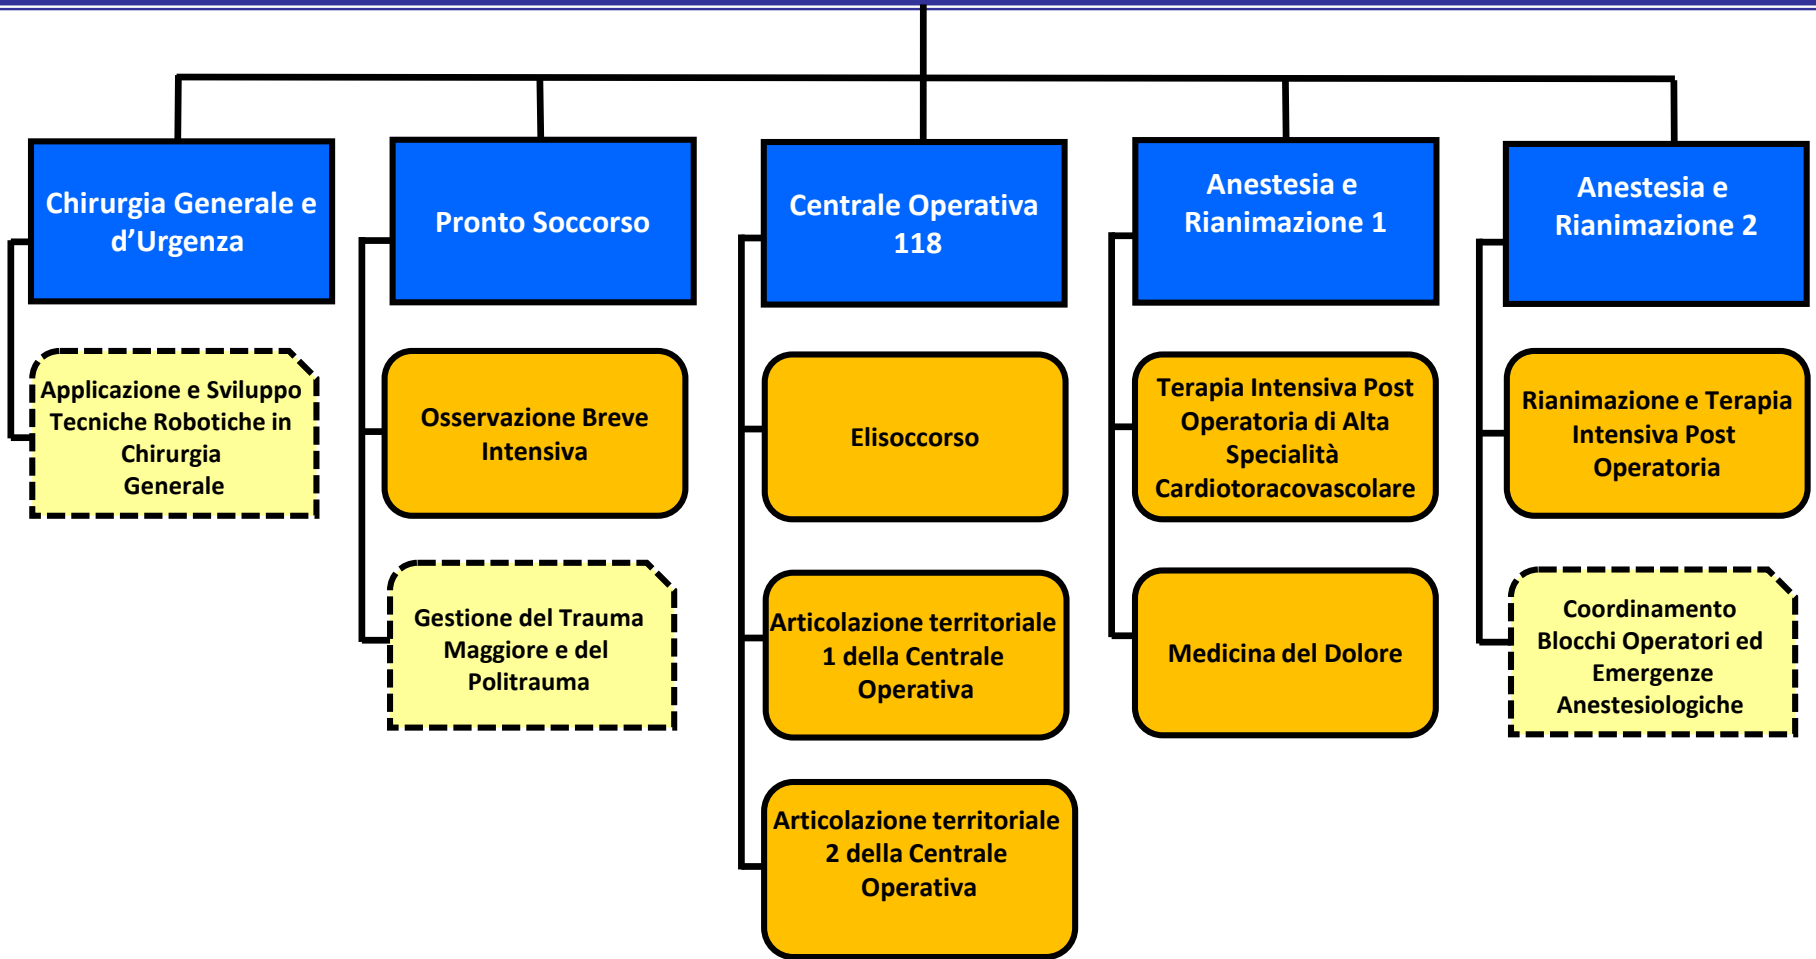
Chirurgia Generale e d’Urgenza

Applicazione e Sviluppo Tecniche Robotiche in Chirurgia Generale

Pronto Soccorso

Osservazione Breve Intensiva

Gestione del Trauma Maggiore e del Politrauma

Centrale Operativa 118

Elisoccorso

Articolazione territoriale 1 della Centrale Operativa

Articolazione territoriale 2 della Centrale Operativa

Anestesia e Rianimazione 1

Terapia Intensiva Post Operatoria di Alta Specialità Cardiotoracovascolare

Medicina del Dolore

Anestesia e Rianimazione 2

Rianimazione e Terapia Intensiva Post Operatoria

Coordinamento Blocchi Operatori ed Emergenze Anestesiologiche